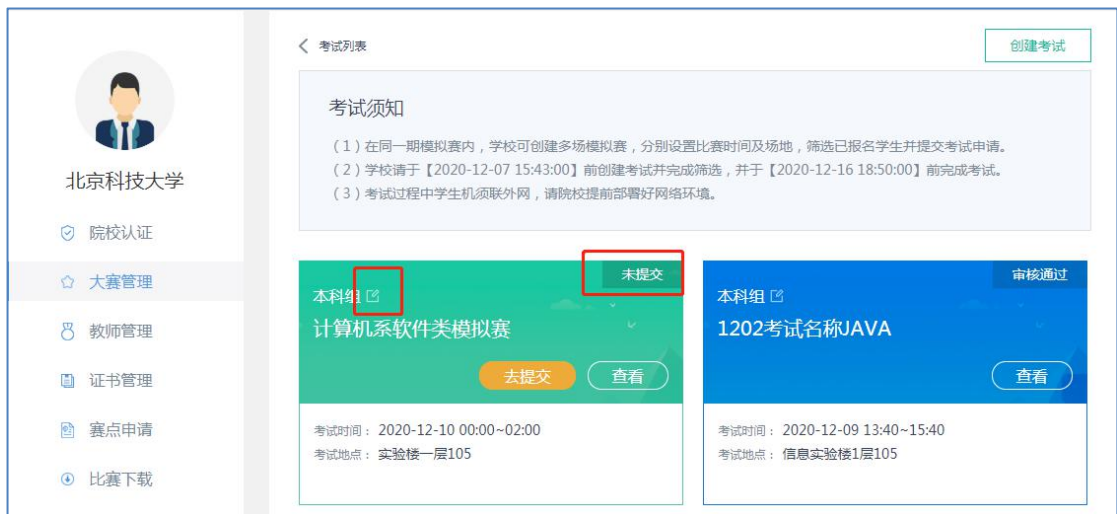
北京科技大学

院校认证

大赛管理

教师管理

证书管理

赛点申请

比赛下载

< 考试列表

创建考试

考试须知

（1）在同一期模拟赛内，学校可创建多场模拟赛，分别设置比赛时间及场地，筛选已报名学生并提交考试申请。
（2）学校请于【2020-12-07 15:43:00】前创建考试并完成筛选，并于【2020-12-16 18:50:00】前完成考试。
（3）考试过程中学生机须联外网，请院校提前部署好网络环境。

未提交

本科组

计算机系软件类模拟赛

去提交

查看

考试时间：2020-12-10 00:00~02:00
考试地点：实验楼一层105

审核通过

本科组

1202考试名称JAVA

查看

考试时间：2020-12-09 13:40~15:40
考试地点：信息实验楼1层105